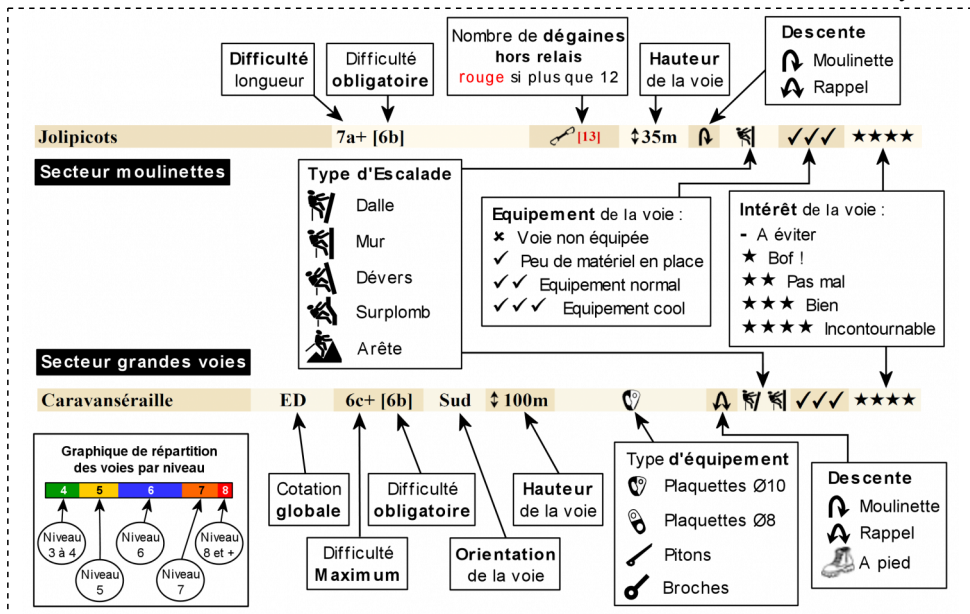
**Difficulté** longueur

Difficulté **obligatoire**

Nombre de **dégaines hors relais** rouge si plus que 12

**Hauteur** de la voie

**Descente**
Moulinette
Rappel

Jolipicots 7a+ [6b] [13] ↕35m ✓✓✓ ★★★★

Secteur moulinettes

**Type d'Escalade**
Dalle
Mur
Dévers
Surplomb
Arête

**Equipement** de la voie :
✖ Voie non équipée
✓ Peu de matériel en place
✓✓ Equipement normal
✓✓✓ Equipement cool

**Intérêt** de la voie :
- A éviter
★ Bof !
★★ Pas mal
★★★ Bien
★★★★ Incontournable

Secteur grandes voies

Caravansérail​le ED 6c+ [6b] Sud ↕100m ✓✓✓ ★★★★

Graphique de répartition des voies par niveau
4 5 6 7 8
Niveau 3 à 4
Niveau 5
Niveau 6
Niveau 7
Niveau 8 et +

Cotation **globale**

Difficulté **Maximum**

Difficulté **obligatoire**

**Orientation** de la voie

**Hauteur** de la voie

Type **d'équipement**
Plaquettes Ø10
Plaquettes Ø8
Pitons
Broches

**Descente**
Moulinette
Rappel
A pied